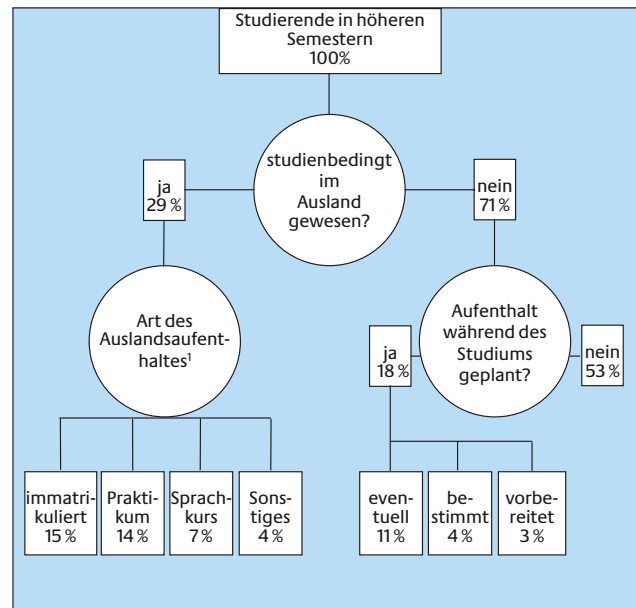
Studierende in höheren Semestern 100%

studienbedingt im Ausland gewesen?

ja 29 %

nein 71 %

Art des Auslandsaufenthaltes¹

Aufenthalt während des Studiums geplant?

ja 18 %

nein 53 %

immatrikuliert 15 %

Praktikum 14 %

Sprachkurs 7%

Sonstiges 4 %

eventuell 11 %

bestimmt 4 %

vorbereitet 3 %